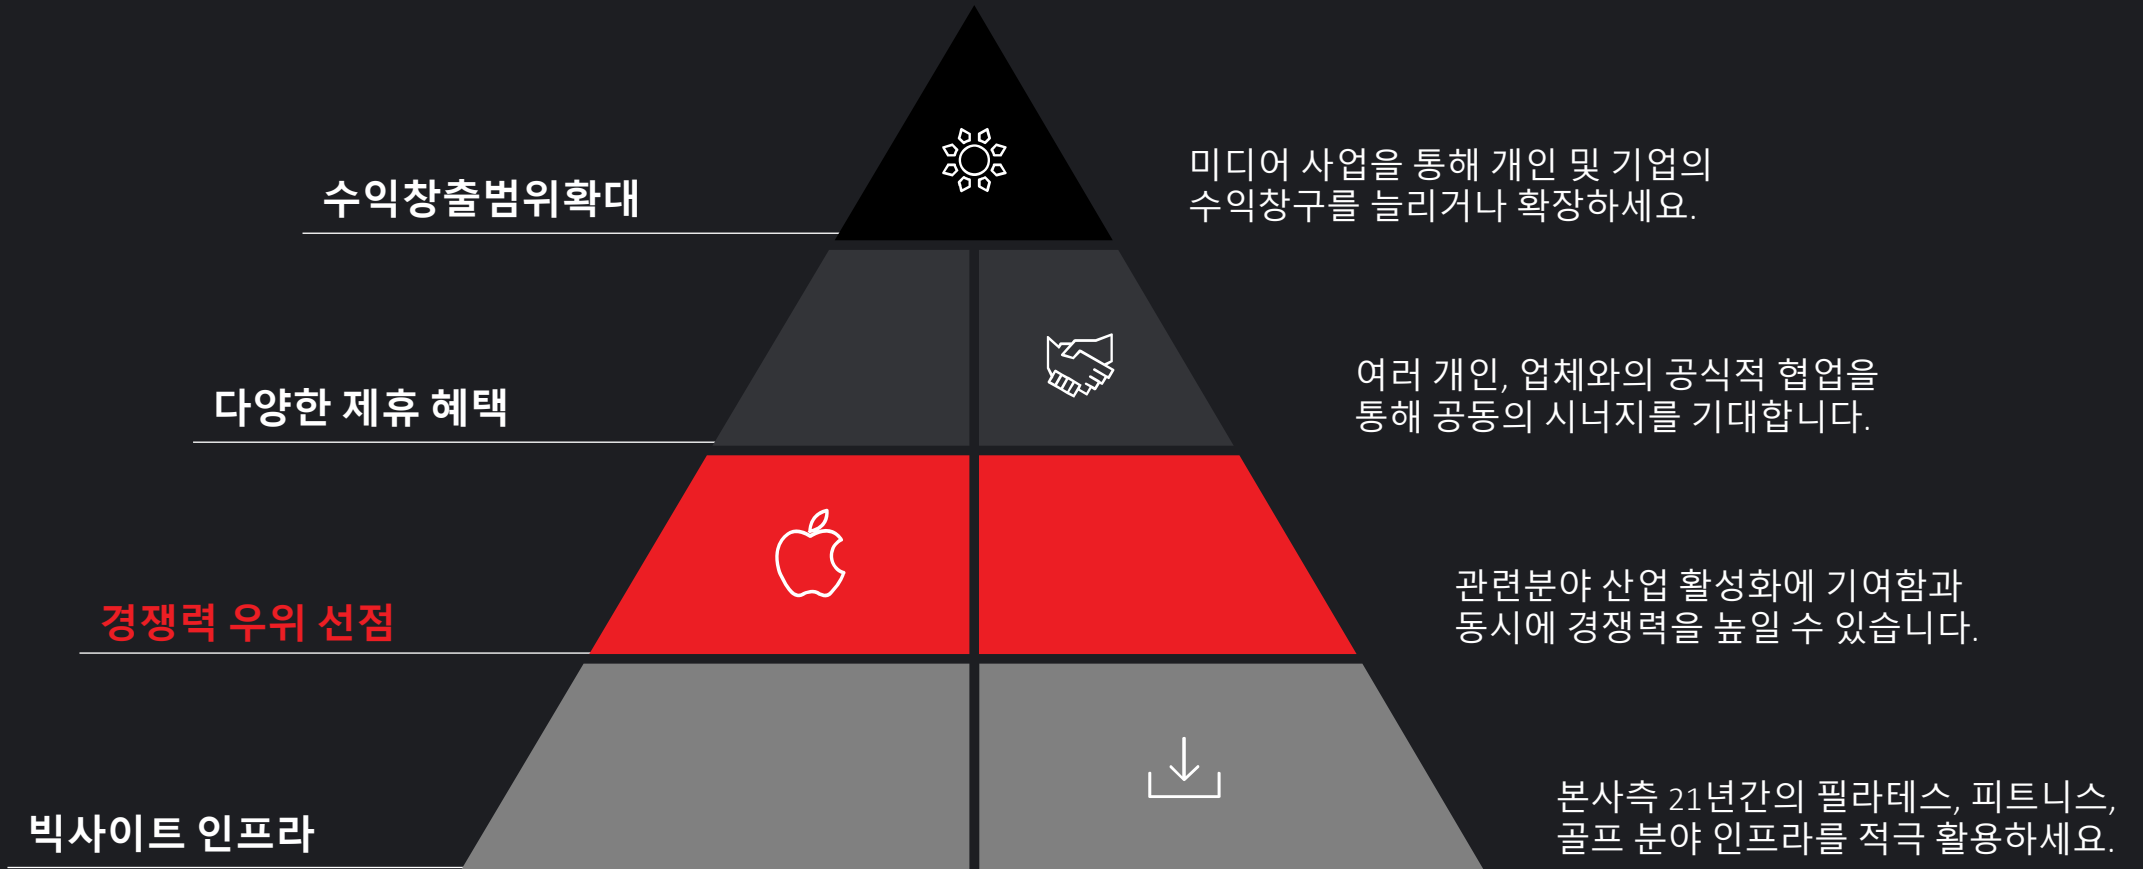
수익창출범위확대

미디어 사업을 통해 개인 및 기업의 수익창구를 늘리거나 확장하세요.

다양한 제휴 혜택

여러 개인, 업체와의 공식적 협업을 통해 공동의 시너지를 기대합니다.

경쟁력 우위 선점

관련분야 산업 활성화에 기여함과 동시에 경쟁력을 높일 수 있습니다.

빅사이트 인프라

본사측 21년간의 필라테스, 피트니스, 골프 분야 인프라를 적극 활용하세요.